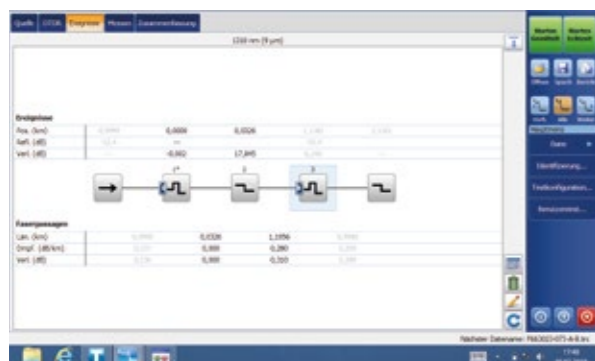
Quelle OTDR Ereignisse Messen Zusammenfassung

1310 nm (9 µm)

Ereignisse
| Pos. (km) | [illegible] | 0,0000 | 0,0326 | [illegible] | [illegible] |
|---|---|---|---|---|---|
| Refl. (dB) | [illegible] | --- | | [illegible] | |
| Verl. (dB) | --- | -0,002 | 17,845 | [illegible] | --- |

1 2 3

Faserpassagen
| Län. (km) | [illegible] | 0,0326 | 1,1956 | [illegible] |
|---|---|---|---|---|
| Dmpf. (dB/km) | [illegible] | 0,000 | 0,280 | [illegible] |
| Verl. (dB) | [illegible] | 0,000 | 0,310 | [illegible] |

Starten Schnell Starten Schnell

Öffnen Speich. Bericht

Nachbear. Alle Wieder

Identifizierung...

Testkonfiguration...

Benutzerzeit...

Nächster Dateiname: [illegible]